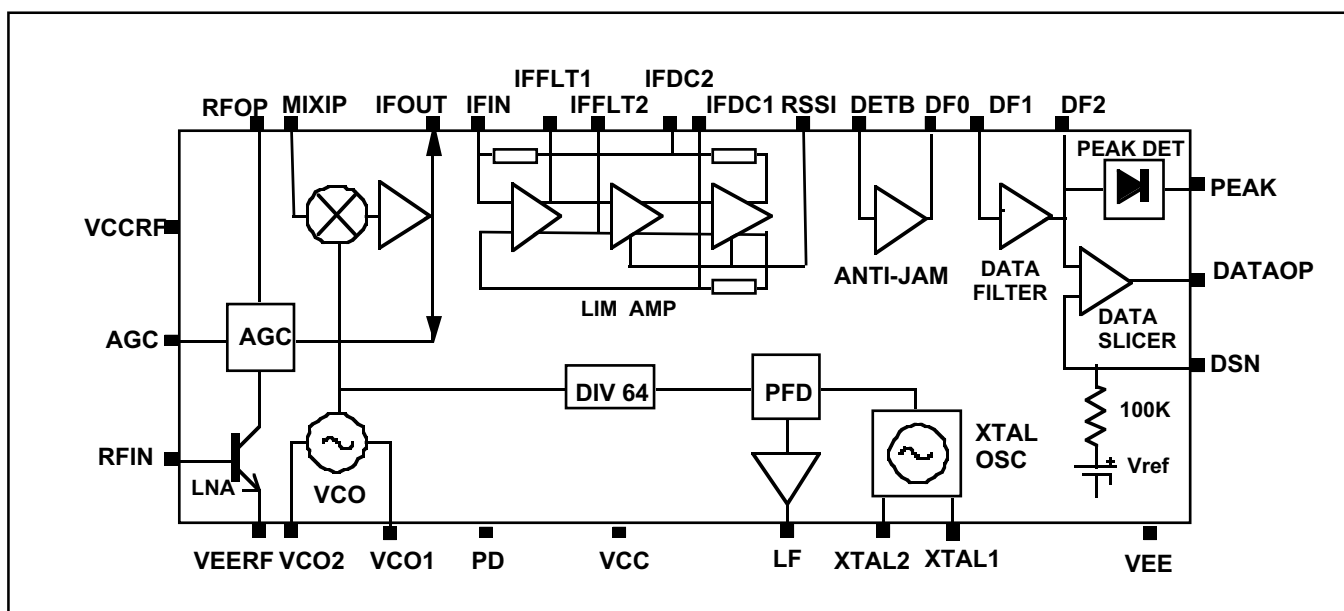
IFFLT1 IFDC2
RFOP MIXIP IFOUT IFIN IFFLT2 IFDC1 RSSI DETB DF0 DF1 DF2
PEAK DET
PEAK
VCCRF
ANTI-JAM
DATA FILTER
DATAOP
LIM AMP
DATA SLICER
AGC
AGC
DSN
DIV 64
PFD
100K
RFIN
XTAL OSC
LNA
VCO
Vref
VEERF VCO2 VCO1 PD VCC LF XTAL2 XTAL1 VEE